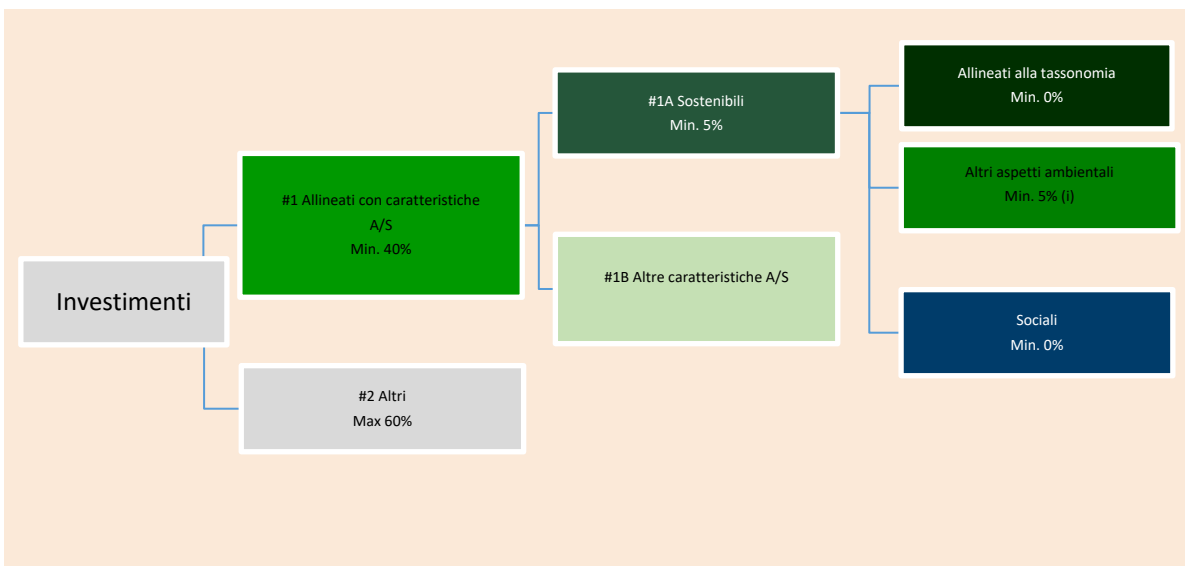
Investimenti

#1 Allineati con caratteristiche A/S
Min. 40%

#2 Altri
Max 60%

#1A Sostenibili
Min. 5%

#1B Altre caratteristiche A/S

Allineati alla tassonomia
Min. 0%

Altri aspetti ambientali
Min. 5% (i)

Sociali
Min. 0%